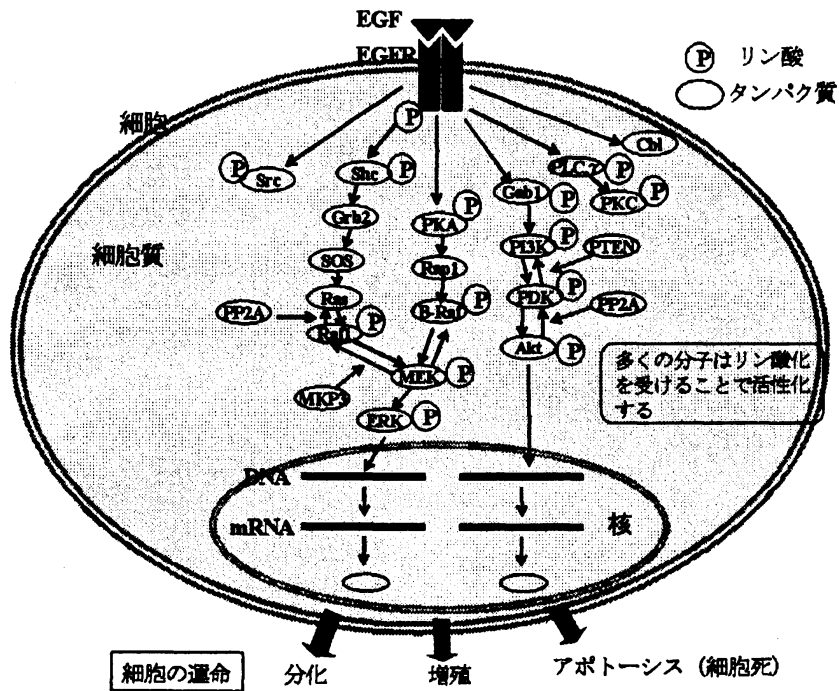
EGF
EGFR
P リン酸
タンパク質
細胞
P
P Src
Shc P
Grb2
SOS
Ras
PP2A
Raf1 P
MKP3
ERK P
PKA P
Rap1
B-Raf P
MEK P
Gab1 P
PLCγ P
PKC P
Cbl
PI3K P
PTEN
PDK P
PP2A
Akt P
細胞質
多くの分子はリン酸化を受けることで活性化する
DNA
mRNA
核
細胞の運命
分化
増殖
アポトーシス（細胞死）